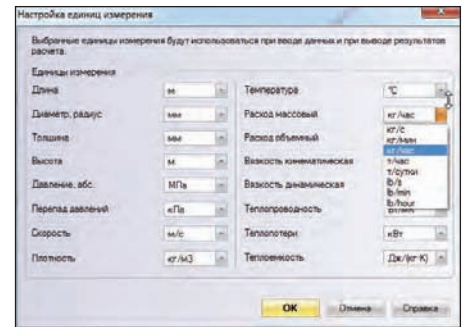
Настройка единиц измерения

Выбранные единицы измерения будут использоваться при вводе данных и при выводе результатов расчета.

Единицы измерения

Длина м

Диаметр, радиус мм

Толщина мм

Высота м

Давление, абс. МПа

Перепад давлений кПа

Скорость м/с

Плотность кг/м3

Температура °C

Расход массовый кг/час

Расход объемный

Вязкость кинематическая

Вязкость динамическая

Теплопроводность Вт/мК

Теплопотери кВт

Теплоемкость Дж/(кг К)

кг/с
кг/мин
кг/час
т/час
т/сутки
lb/s
lb/min
lb/hour

OK Отмена Справка